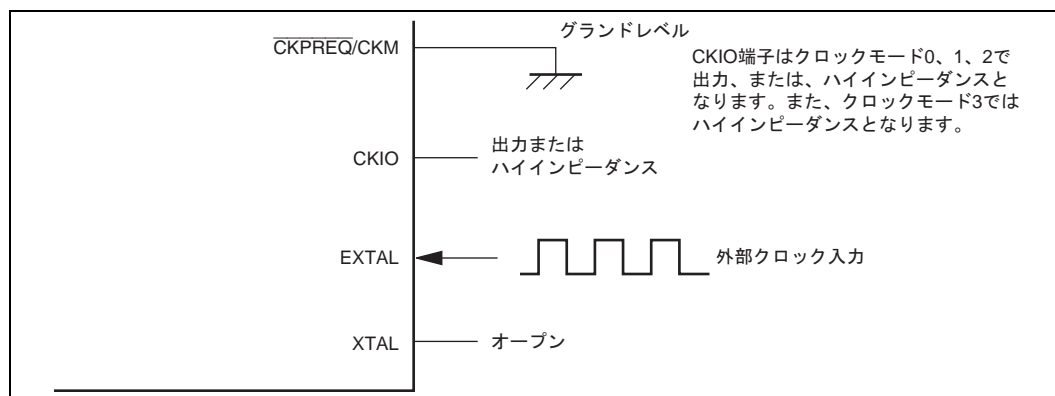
$\overline{\text{CKPREQ}}$/CKM

グランドレベル

CKIO端子はクロックモード0、1、2で出力、または、ハイインピーダンスとなります。また、クロックモード3ではハイインピーダンスとなります。

CKIO

出力または
ハイインピーダンス

EXTAL

外部クロック入力

XTAL

オープン